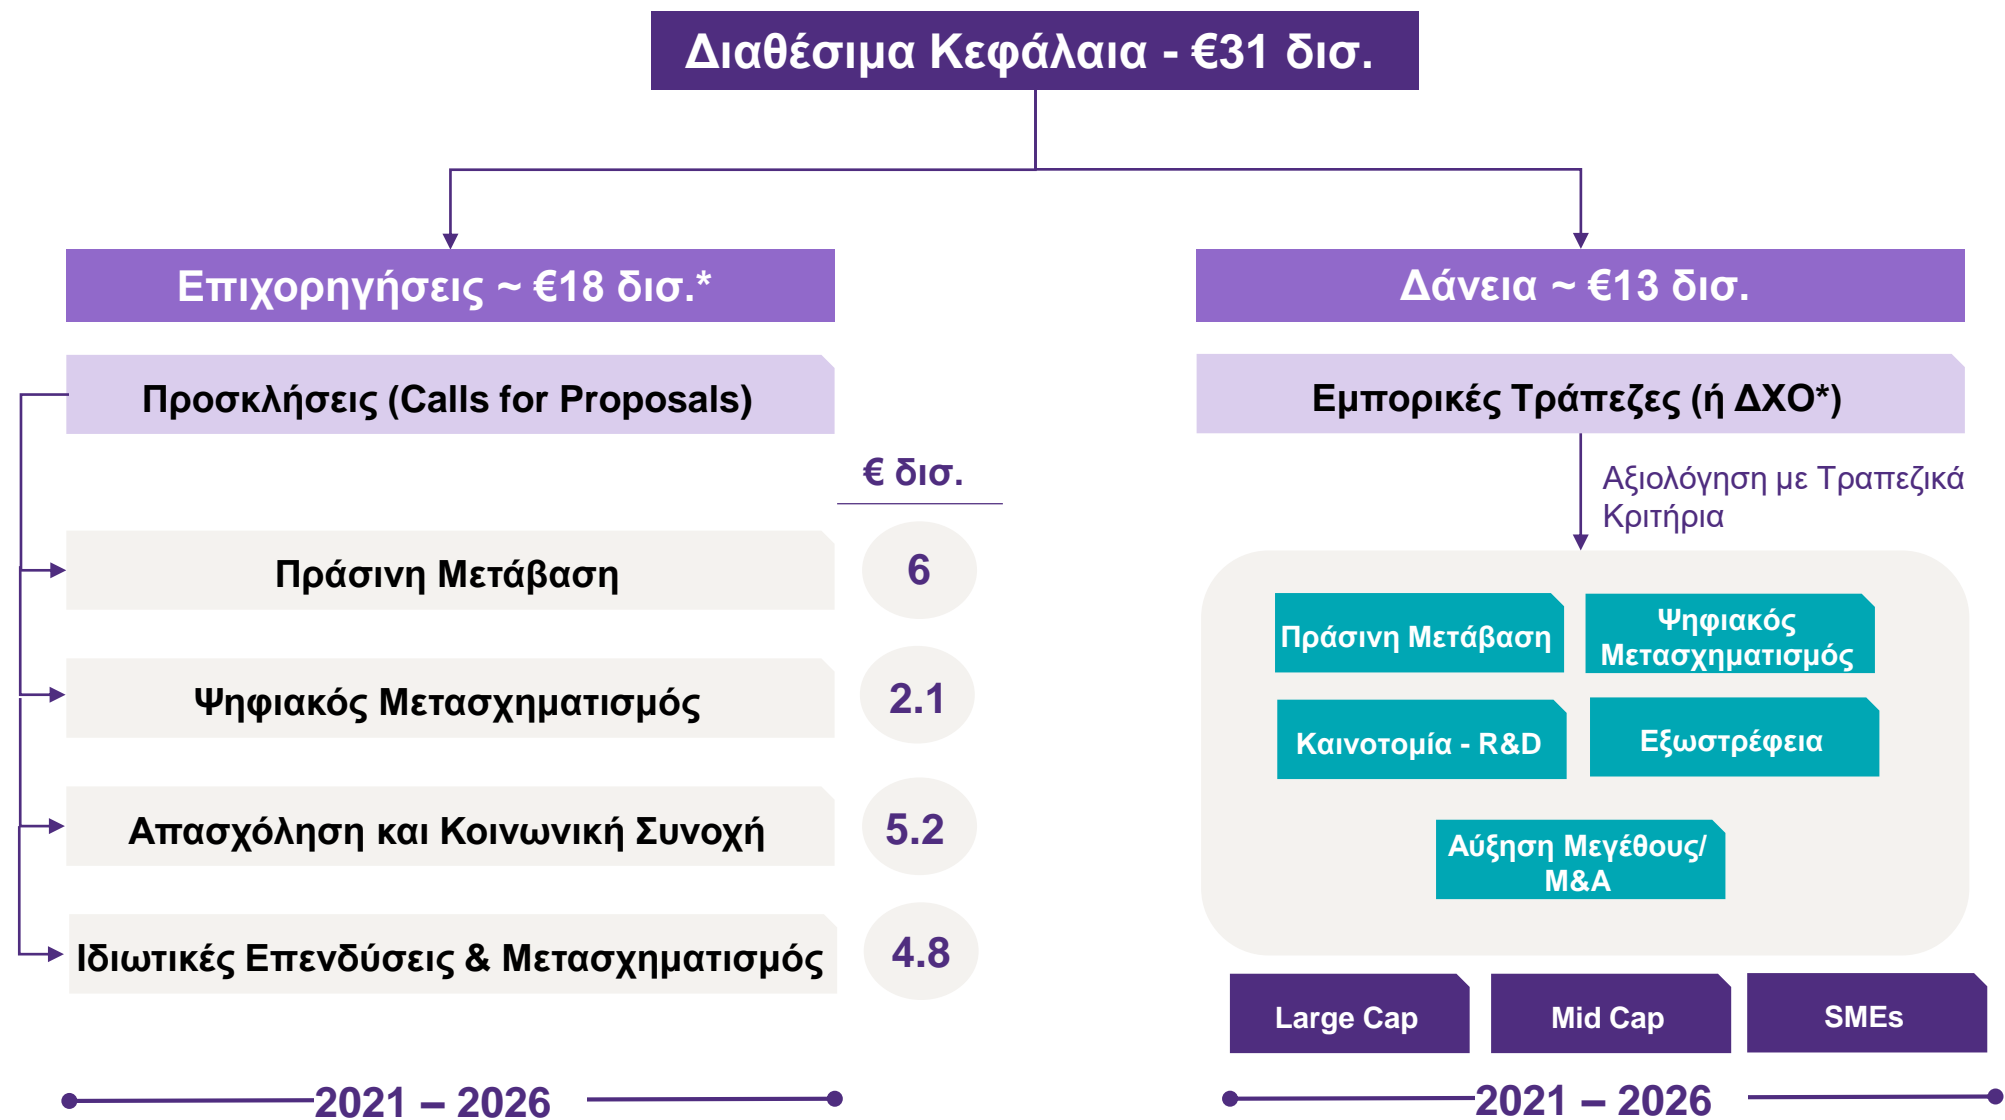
Διαθέσιμα Κεφάλαια - €31 δισ.

Επιχορηγήσεις ~ €18 δισ.*

Δάνεια ~ €13 δισ.

Προσκλήσεις (Calls for Proposals)

€ δισ.

| | |
|---|---|
| Πράσινη Μετάβαση | 6 |
| Ψηφιακός Μετασχηματισμός | 2.1 |
| Απασχόληση και Κοινωνική Συνοχή | 5.2 |
| Ιδιωτικές Επενδύσεις & Μετασχηματισμός | 4.8 |

2021 – 2026

Εμπορικές Τράπεζες (ή ΔΧΟ*)

Αξιολόγηση με Τραπεζικά Κριτήρια

Πράσινη Μετάβαση

Ψηφιακός Μετασχηματισμός

Καινοτομία - R&D

Εξωστρέφεια

Αύξηση Μεγέθους/ M&A

Large Cap

Mid Cap

SMEs

2021 – 2026